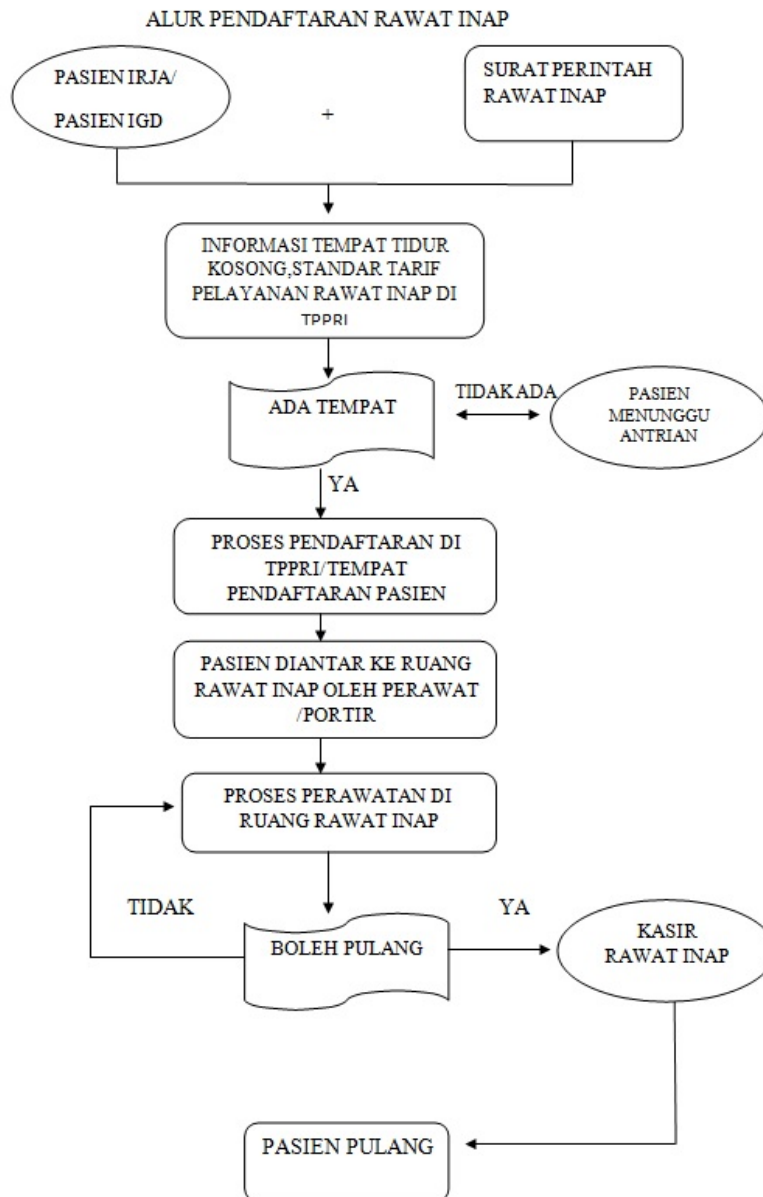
ALUR PENDAFTARAN RAWAT INAP

PASIEN IRJA/
PASIEN IGD

+

SURAT PERINTAH RAWAT INAP

INFORMASI TEMPAT TIDUR KOSONG,STANDAR TARIF PELAYANAN RAWAT INAP DI TPPRI

ADA TEMPAT

TIDAK ADA

PASIEN MENUNGGU ANTRIAN

YA

PROSES PENDAFTARAN DI TPPRI/TEMPAT PENDAFTARAN PASIEN

PASIEN DIANTAR KE RUANG RAWAT INAP OLEH PERAWAT /PORTIR

PROSES PERAWATAN DI RUANG RAWAT INAP

TIDAK

YA

BOLEH PULANG

KASIR RAWAT INAP

PASIEN PULANG